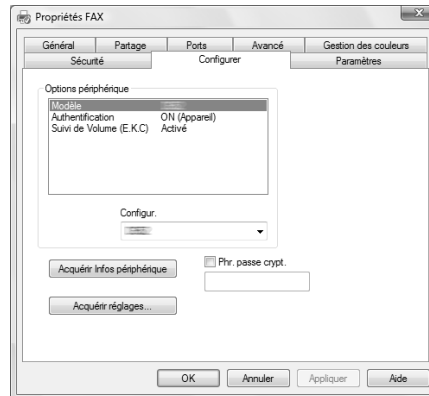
Propriétés FAX

Général | Partage | Ports | Avancé | Gestion des couleurs
Sécurité | Configurer | Paramètres

Options périphérique

| | |
|---|---|
| Modèle | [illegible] |
| Authentification | ON (Appareil) |
| Suivi de Volume (E.K.C) | Activé |

Configur.

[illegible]

Acquérir Infos périphérique

Phr. passe crypt.

Acquérir réglages...

OK | Annuler | Appliquer | Aide